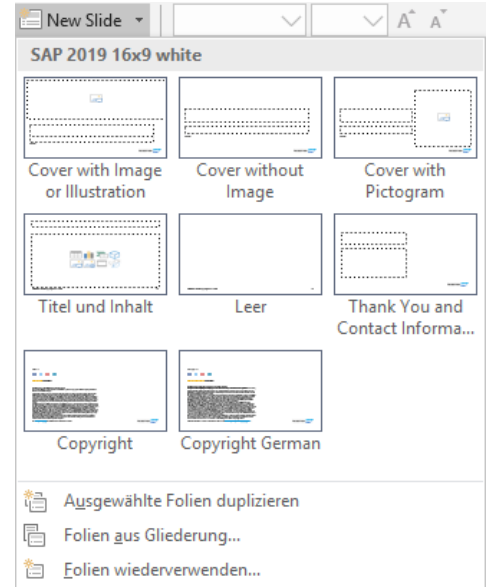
New Slide

A A

SAP 2019 16x9 white

Cover with Image or Illustration

Cover without Image

Cover with Pictogram

Titel und Inhalt

Leer

Thank You and Contact Informa...

Copyright

Copyright German

Ausgewählte Folien duplizieren

Folien aus Gliederung...

Folien wiederverwenden...